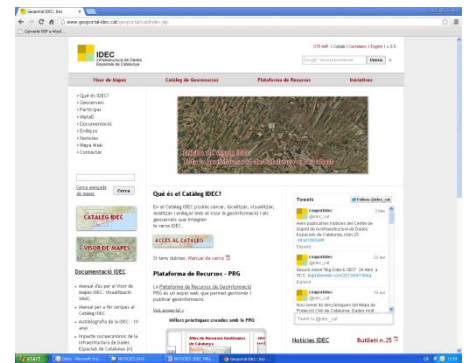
Geoportal IDEC: Inici
www.geoportal-idec.cat/geoportal/cat/inici.jsp
Convertir PDF a Word

IDEC
Infraestructura de Dades Espacials de Catalunya

Visor de mapes
Catàleg de Geoserveis
Plataforma de Recursos
Iniciatives

• Què és IDEC?
• Geoserveis
• Participar
• WebID
• Documentació
• Enllaços
• Notícies
• Mapa Web
• Contactar

Cerca avançada de mapes
Cerca

CATÀLEG IDEC
VISOR DE MAPES

Documentació IDEC

Què és el Catàleg IDEC?

En el Catàleg IDEC podràs cercar, localitzar, visualitzar, analitzar i enllaçar amb el visor la geoinformació i els geoserveis que integren la xarxa IDEC.

ACCÉS AL CATÀLEG

Si tens dubtes: Manual de cerca

Plataforma de Recursos - PRG

La Plataforma de Recursos de Geoinformació PRG és un espai web que permet gestionar i publicar geoinformació.

Vull accedir!

Tweets

Notícies IDEC
Butlletí n. 25